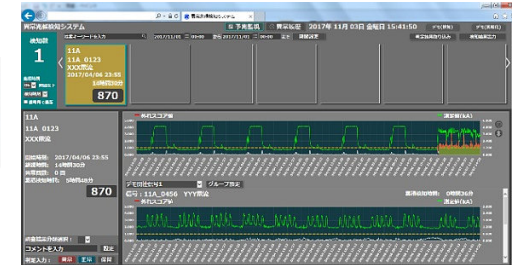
異常兆候検知システム
予兆監視
異常監視
2017年 11月 03日 金曜日 15:41:50
検知数
1
検索キーワードを入力
2017/11/01
2017/11/03
11A
11A_0123
XXX異常
2017/04/06 23:55
870
11A
11A_0123
XXX異常
2017/04/06 23:55
870
外れスコア値
グループ設定
11A_0456 YYY異常
外れスコア値
コメントを入力
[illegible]